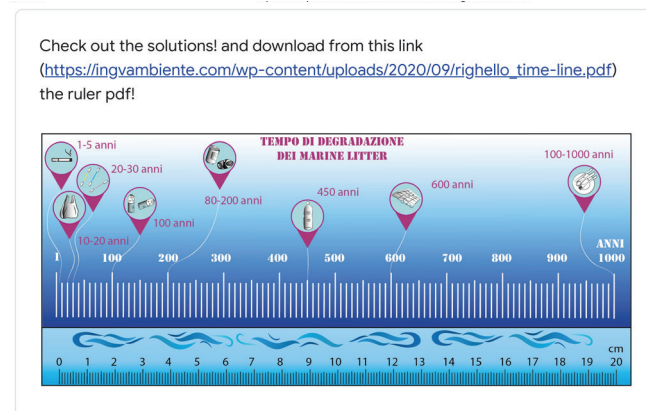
Check out the solutions! and download from this link (https://ingvambiente.com/wp-content/uploads/2020/09/righello_time-line.pdf) the ruler pdf!

TEMPO DI DEGRADAZIONE
DEI MARINE LITTER

1-5 anni
20-30 anni
10-20 anni
100 anni
80-200 anni
450 anni
600 anni
100-1000 anni

ANNI
1 100 200 300 400 500 600 700 800 900 1000

cm
0 1 2 3 4 5 6 7 8 9 10 11 12 13 14 15 16 17 18 19 20